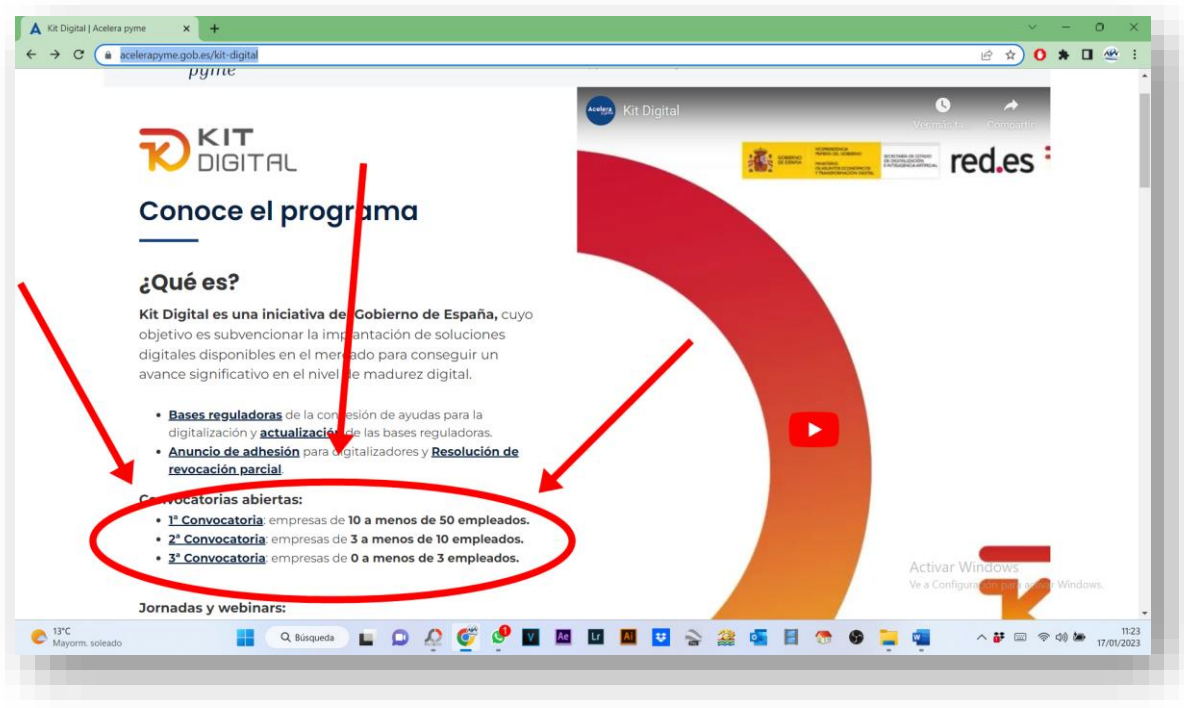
Kit Digital | Acelera pyme ×
acelerapyme.gob.es/kit-digital

pyme

KIT DIGITAL

Conoce el programa

¿Qué es?

Kit Digital es una iniciativa del Gobierno de España, cuyo objetivo es subvencionar la implantación de soluciones digitales disponibles en el mercado para conseguir un avance significativo en el nivel de madurez digital.

• Bases reguladoras de la concesión de ayudas para la digitalización y actualización de las bases reguladoras.
• Anuncio de adhesión para digitalizadores y Resolución de revocación parcial.

Convocatorias abiertas:
• 1ª Convocatoria: empresas de 10 a menos de 50 empleados.
• 2ª Convocatoria: empresas de 3 a menos de 10 empleados.
• 3ª Convocatoria: empresas de 0 a menos de 3 empleados.

Jornadas y webinars:

Acelera pyme Kit Digital
Ver más ta... Compartir
red.es

Activar Windows
Ve a Configuración para activar Windows.

13°C
Mayorm. soleado
Búsqueda
11:23
17/01/2023